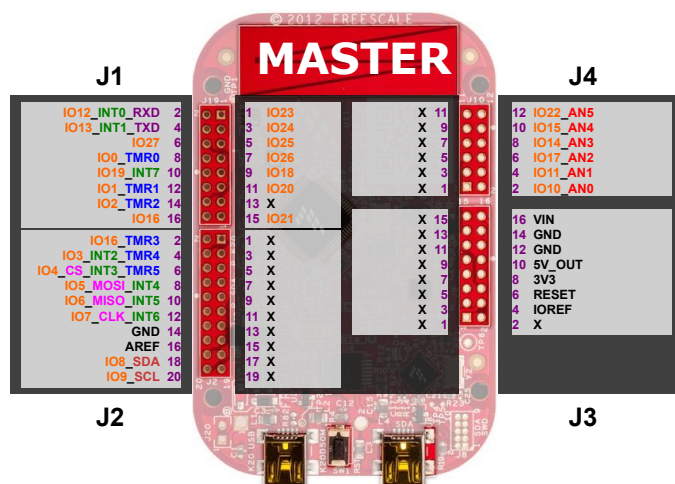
© 2012 FREESCALE
MASTER

J1

IO12_INT0_RXD 2
IO13_INT1_TXD 4
IO27 6
IO0_TMR0 8
IO19_INT7 10
IO1_TMR1 12
IO2_TMR2 14
IO16 16

1 IO23
3 IO24
5 IO25
7 IO26
9 IO18
11 IO20
13 X
15 IO21

IO16_TMR3 2
IO3_INT2_TMR4 4
IO4_CS_INT3_TMR5 6
IO5_MOSI_INT4 8
IO6_MISO_INT5 10
IO7_CLK_INT6 12
GND 14
AREF 16
IO8_SDA 18
IO9_SCL 20

1 X
3 X
5 X
7 X
9 X
11 X
13 X
15 X
17 X
19 X

J2

X 11
X 9
X 7
X 5
X 3
X 1

X 15
X 13
X 11
X 9
X 7
X 5
X 3
X 1

J4

12 IO22_AN5
10 IO15_AN4
8 IO14_AN3
6 IO17_AN2
4 IO11_AN1
2 IO10_AN0

16 VIN
14 GND
12 GND
10 5V_OUT
8 3V3
6 RESET
4 IOREF
2 X

J3